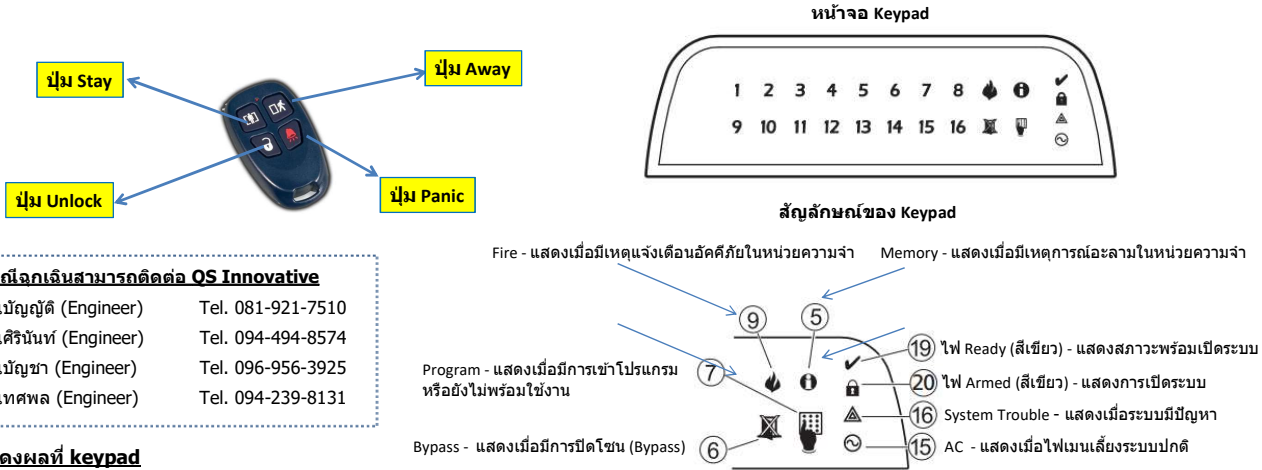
ปุ่ม Stay

ปุ่ม Away

ปุ่ม Unlock

ปุ่ม Panic

ณีฉุกเฉินสามารถติดต่อ QS Innovative

| บัญญัติ (Engineer) | Tel. 081-921-7510 |
|---|---|
| ศิรินันท์ (Engineer) | Tel. 094-494-8574 |
| บัญชา (Engineer) | Tel. 096-956-3925 |
| เทศพล (Engineer) | Tel. 094-239-8131 |

ดงผลที่ keypad

หน้าจอ Keypad

1 2 3 4 5 6 7 8
9 10 11 12 13 14 15 16

สัญลักษณ์ของ Keypad

Fire - แสดงเมื่อมีเหตุแจ้งเตือนอัคคีภัยในหน่วยความจำ

Memory - แสดงเมื่อมีเหตุการณ์อะลามในหน่วยความจำ

9

5

19 ไฟ Ready (สีเขียว) - แสดงสภาวะพร้อมเปิดระบบ

Program - แสดงเมื่อมีการเข้าโปรแกรม หรือยังไม่พร้อมใช้งาน

7

20 ไฟ Armed (สีเขียว) - แสดงการเปิดระบบ

16 System Trouble - แสดงเมื่อระบบมีปัญหา

Bypass - แสดงเมื่อมีการปิดโซน (Bypass)

6

15 AC - แสดงเมื่อไฟเมนเลี้ยงระบบปกติ